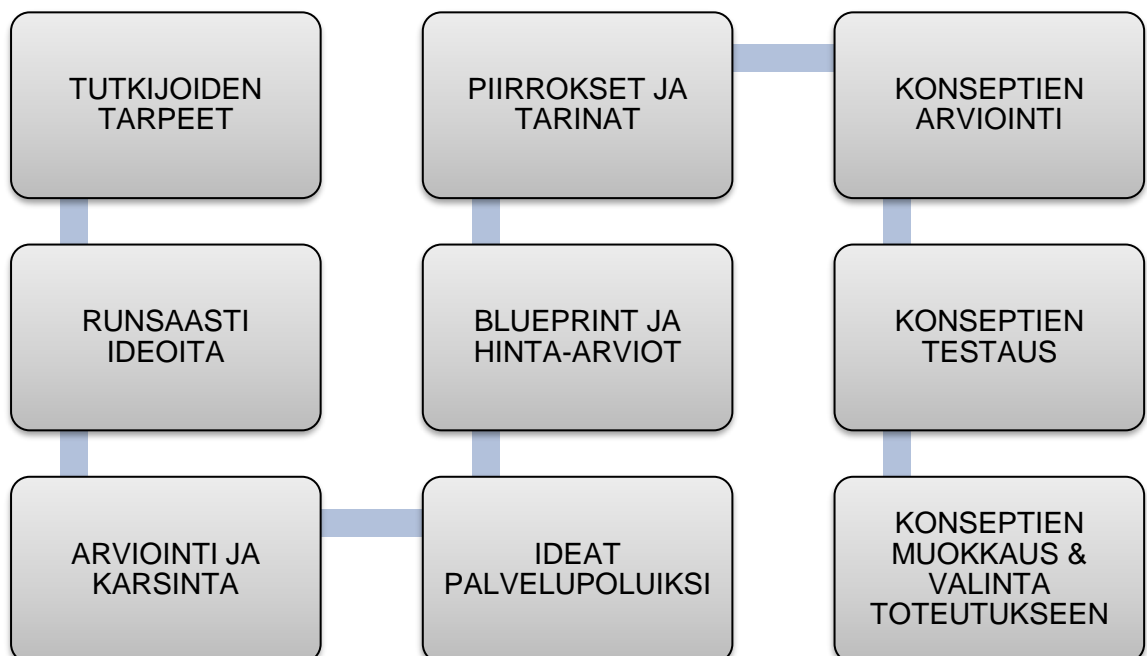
TUTKIJOIDEN TARPEET

RUNSAASTI IDEOITA

ARVIOINTI JA KARSINTA

IDEAT PALVELUPOLUIKSI

BLUEPRINT JA HINTA-ARVIOT

PIIRROKSET JA TARINAT

KONSEPTIEN ARVIOINTI

KONSEPTIEN TESTAUS

KONSEPTIEN MUOKKAUS & VALINTA TOTEUTUKSEEN